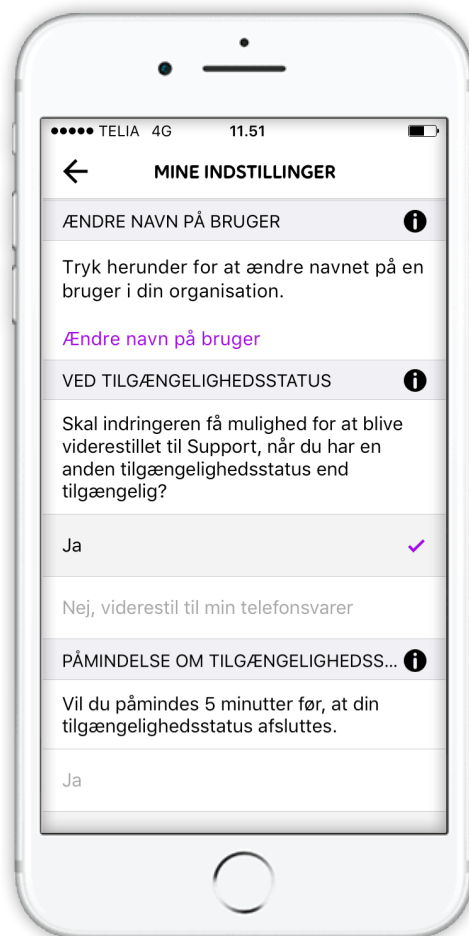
●●●●● TELIA 4G 11.51

MINE INDSTILLINGER

ÆNDRE NAVN PÅ BRUGER

Tryk herunder for at ændre navnet på en bruger i din organisation.

Ændre navn på bruger

VED TILGÆNGELIGHEDSSTATUS

Skal indringeren få mulighed for at blive viderestillet til Support, når du har en anden tilgængelighedsstatus end tilgængelig?

Ja

Nej, viderestil til min telefonsvarer

PÅMINDELSE OM TILGÆNGELIGHEDSS...

Vil du påmindes 5 minutter før, at din tilgængelighedsstatus afsluttes.

Ja